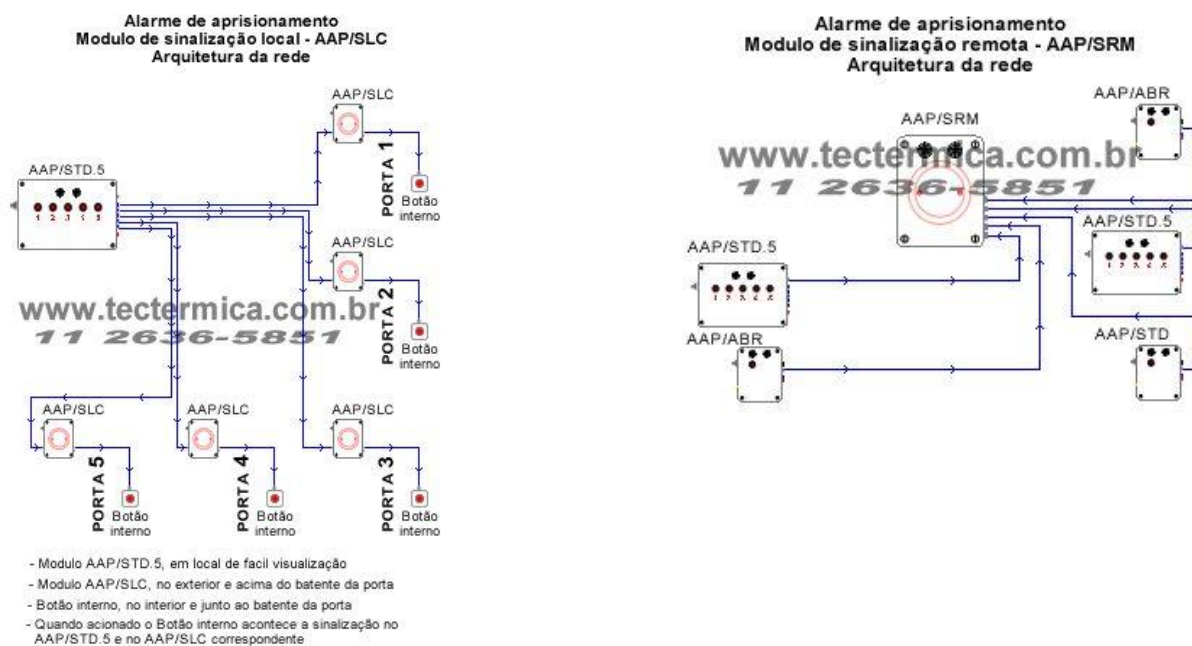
Alarme de aprisionamento
Modulo de sinalização local - AAP/SLC
Arquitetura da rede

AAP/SLC

AAP/STD.5

1 2 3 4 5

PORTA 1

Botão interno

AAP/SLC

www.tectermica.com.br
11 2636-5851

PORTA 2

Botão interno

AAP/SLC

AAP/SLC

AAP/SLC

PORTA 5

Botão interno

PORTA 4

Botão interno

PORTA 3

Botão interno

- Modulo AAP/STD.5, em local de facil visualização
- Modulo AAP/SLC, no exterior e acima do batente da porta
- Botão interno, no interior e junto ao batente da porta
- Quando acionado o Botão interno acontece a sinalização no AAP/STD.5 e no AAP/SLC correspondente

Alarme de aprisionamento
Modulo de sinalização remota - AAP/SRM
Arquitetura da rede

AAP/SRM

AAP/ABR

www.tectermica.com.br
11 2636-5851

AAP/STD.5

AAP/STD.5

1 2 3 4 5

1 2 3 4 5

AAP/ABR

AAP/STD